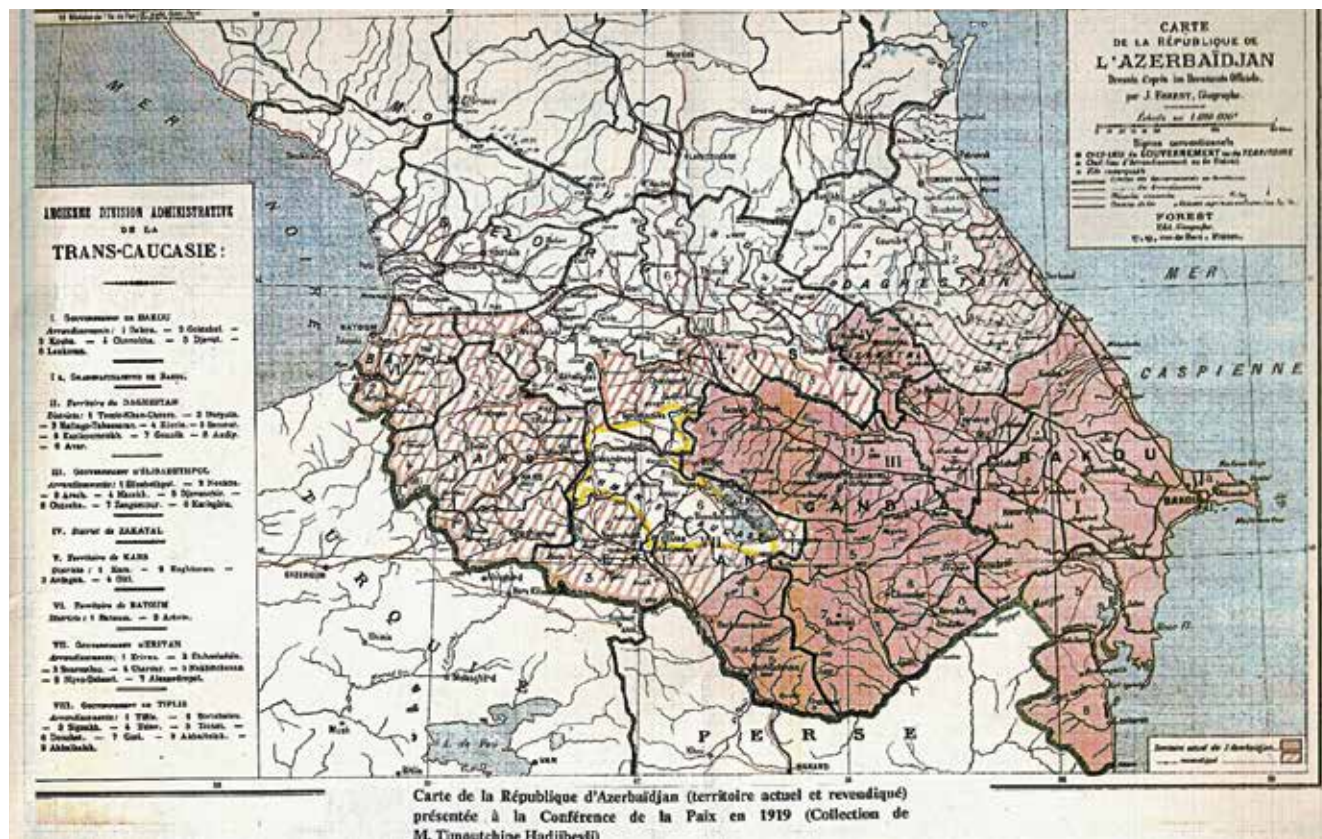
CARTE
DE LA RÉPUBLIQUE DE
L'AZERBAÏDJAN
Dressée d'après les Documents Officiels
par J. FOREST, Géographe.

Échelle au 1:650 000ᵉ

Signes conventionnels
GOUVERNEMENT
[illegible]

FOREST
Edit. Géographe
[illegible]

MER
NOIRE

MER
CASPIENNE

DAGHESTAN

TIFLIS

BATOUM

KARS

ERIVAN

GANDJA

BAKOU

BAKOU

TURQUIE

PERSE

ANCIENNE DIVISION ADMINISTRATIVE
DE LA
TRANS-CAUCASIE:

I. Gouvernement de BAKOU
Arrondissements: 1 Bakou. — 2 Goktchaï. — 3 Kouba. — 4 Chemakha. — 5 Djevat. — 6 Lenkoran.

I a. Gradonatchalstvo de Bakou.

II. Territoire du DAGHESTAN
Districts: 1 Temir-Khan-Choura. — 2 Derbent. — 3 Kaitago-Tabassaran. — 4 Kiourin. — 5 Samour. — 6 Kazikoumoukh. — 7 Gounib. — 8 Andy. — 9 Avar.

III. Gouvernement d'ELISABETHPOL
Arrondissements: 1 Elisabethpol. — 2 Noukha. — 3 Aresch. — 4 Kazakh. — 5 Djevanchir. — 6 Choucha. — 7 Zanguezour. — 8 Kariaghin.

IV. District de ZAKATAL

V. Territoire de KARS
Districts: 1 Kars. — 2 Kaghisman. — 3 Ardagan. — 4 Olti.

VI. Territoire de BATOUM
Districts: 1 Batoum. — 2 Artvin.

VII. Gouvernement d'ERIVAN
Arrondissements: 1 Erivan. — 2 Etchmiadzin. — 3 Charour. — 4 Charour. — 5 Nakhitchevan. — 6 Novo-Bayazet. — 7 Alexandropol.

VIII. Gouvernement de TIFLIS
Arrondissements: 1 Tiflis. — 2 Borchalou. — 3 Signakh. — 4 Telav. — 5 Touchet. — 6 Douchet. — 7 Gori. — 8 Akhaltsikh. — 9 Akhalkalak.

Territoire actuel de l'Azerbaïdjan
revendiqué

Carte de la République d'Azerbaïdjan (territoire actuel et revendiqué) présentée à la Conférence de la Paix en 1919 (Collection de M. TopTchiBashi Hadjibeyli)